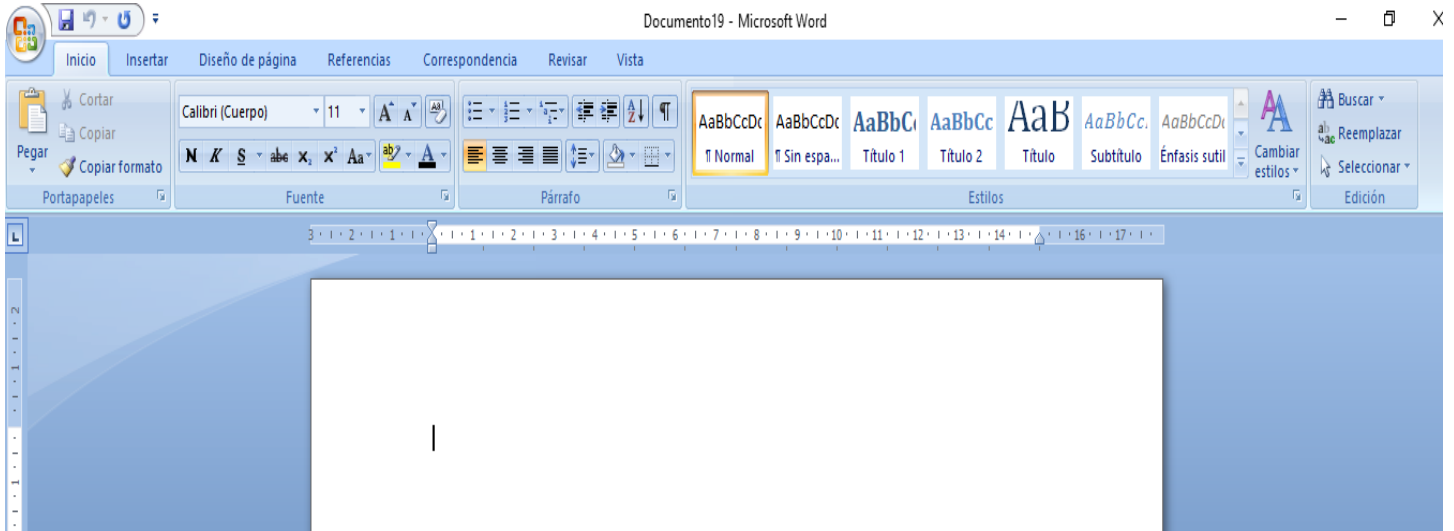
Documento19 - Microsoft Word

Inicio Insertar Diseño de página Referencias Correspondencia Revisar Vista

Cortar
Copiar
Pegar
Copiar formato
Portapapeles

Calibri (Cuerpo) 11
N K S abe $x_2$ $x^2$ Aa
Fuente

Párrafo

AaBbCcDc ¶ Normal
AaBbCcDc ¶ Sin espa...
AaBbC Título 1
AaBbCc Título 2
AaB Título
AaBbCc. Subtítulo
AaBbCcDc Énfasis sutil
Cambiar estilos
Estilos

Buscar
Reemplazar
Seleccionar
Edición

3 · 2 · 1 · 1 · 2 · 3 · 4 · 5 · 6 · 7 · 8 · 9 · 10 · 11 · 12 · 13 · 14 · 16 · 17